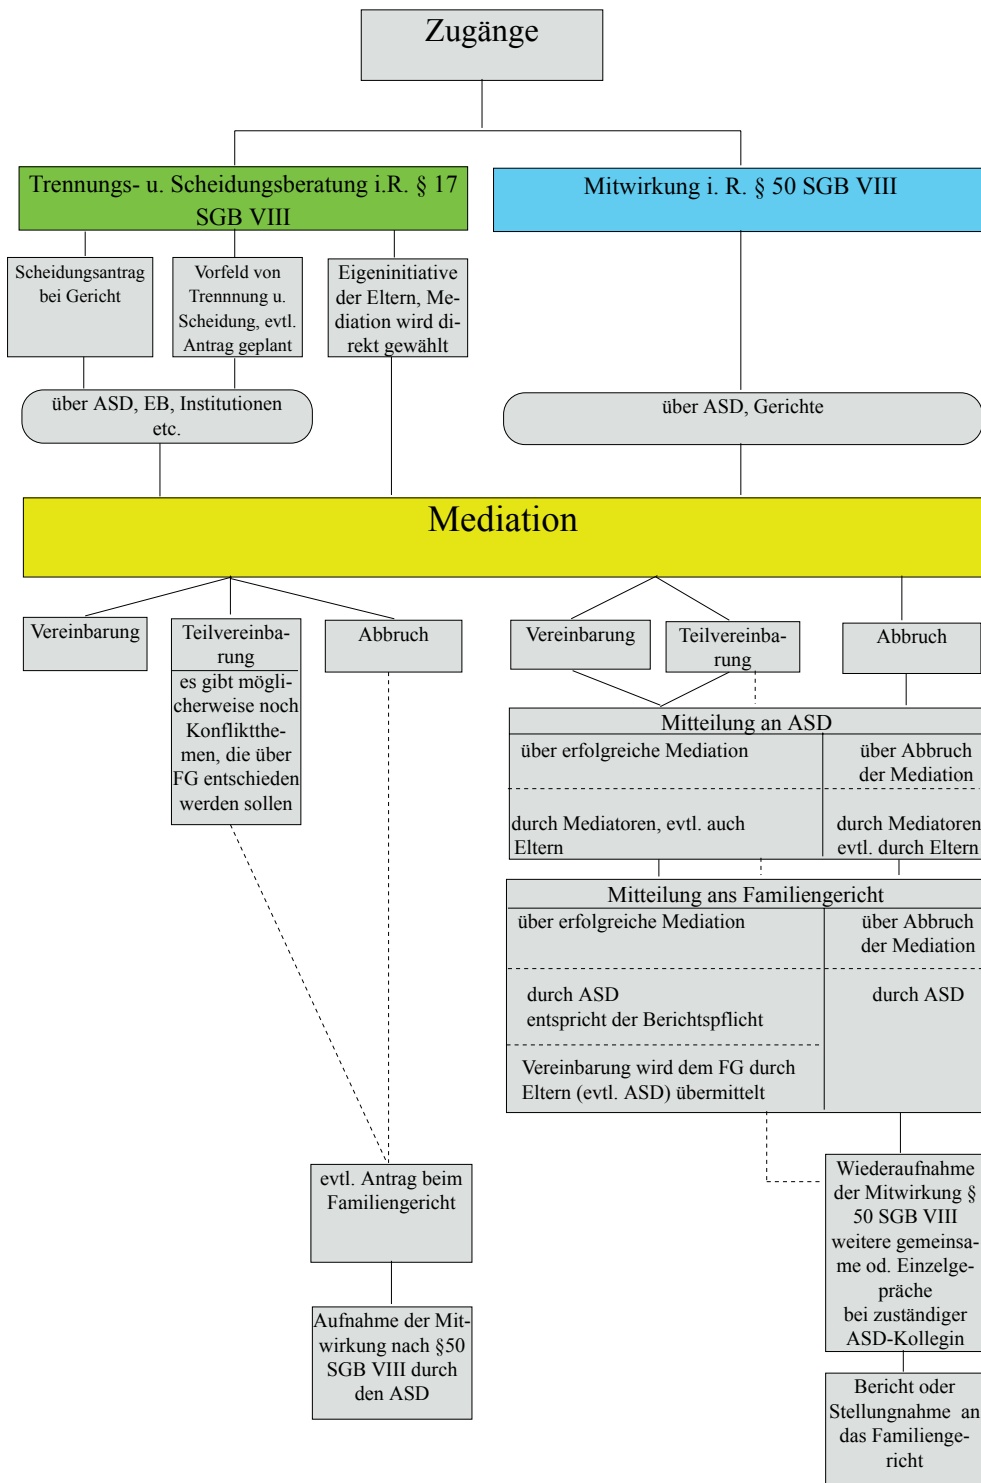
Zugänge

Trennungs- u. Scheidungsberatung i.R. § 17 SGB VIII

Mitwirkung i. R. § 50 SGB VIII

Scheidungsantrag bei Gericht

Vorfeld von Trennnung u. Scheidung, evtl. Antrag geplant

Eigeninitiative der Eltern, Mediation wird direkt gewählt

über ASD, EB, Institutionen etc.

über ASD, Gerichte

Mediation

Vereinbarung

Teilvereinbarung

es gibt möglicherweise noch Konfliktthemen, die über FG entschieden werden sollen

Abbruch

Vereinbarung

Teilvereinbarung

Abbruch

Mitteilung an ASD

über erfolgreiche Mediation

über Abbruch der Mediation

durch Mediatoren, evtl. auch Eltern

durch Mediatoren evtl. durch Eltern

Mitteilung ans Familiengericht

über erfolgreiche Mediation

über Abbruch der Mediation

durch ASD entspricht der Berichtspflicht

durch ASD

Vereinbarung wird dem FG durch Eltern (evtl. ASD) übermittelt

evtl. Antrag beim Familiengericht

Aufnahme der Mitwirkung nach §50 SGB VIII durch den ASD

Wiederaufnahme der Mitwirkung § 50 SGB VIII weitere gemeinsame od. Einzelgepräche bei zuständiger ASD-Kollegin

Bericht oder Stellungnahme an das Familiengericht